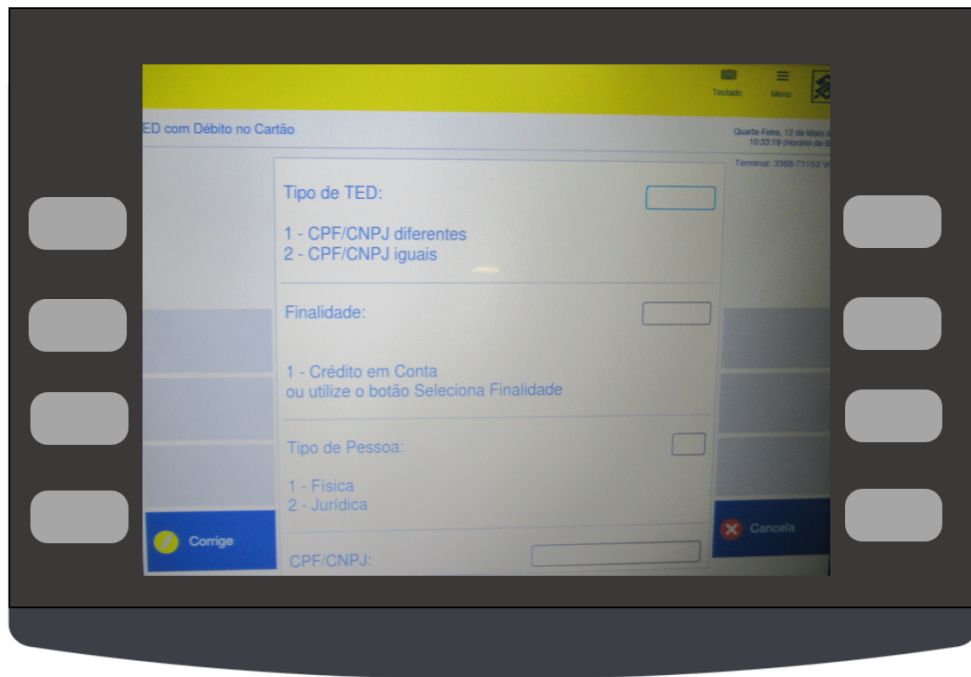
Teclado Menu

ED com Débito no Cartão

Quarta-Feira, 12 de Maio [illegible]
10:33:19 (Horário de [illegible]

Terminal: 3368-71153 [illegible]

Tipo de TED:

1 - CPF/CNPJ diferentes
2 - CPF/CNPJ iguais

Finalidade:

1 - Crédito em Conta
ou utilize o botão Seleciona Finalidade

Tipo de Pessoa:

1 - Física
2 - Jurídica

CPF/CNPJ:

Corrige

Cancela